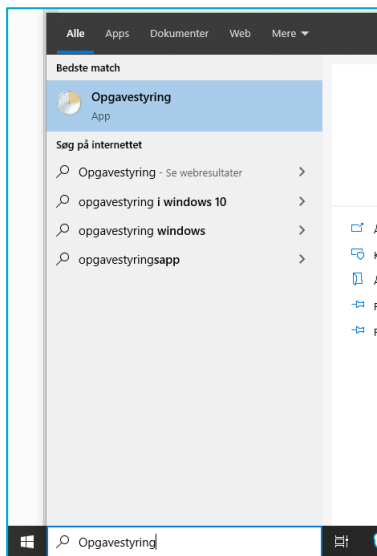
Alle Apps Dokumenter Web Mere

Bedste match

Opgavestyring
App

Søg på internettet

Opgavestyring - Se webresultater

opgavestyring i windows 10

opgavestyring windows

opgavestyringsapp

Opgavestyring